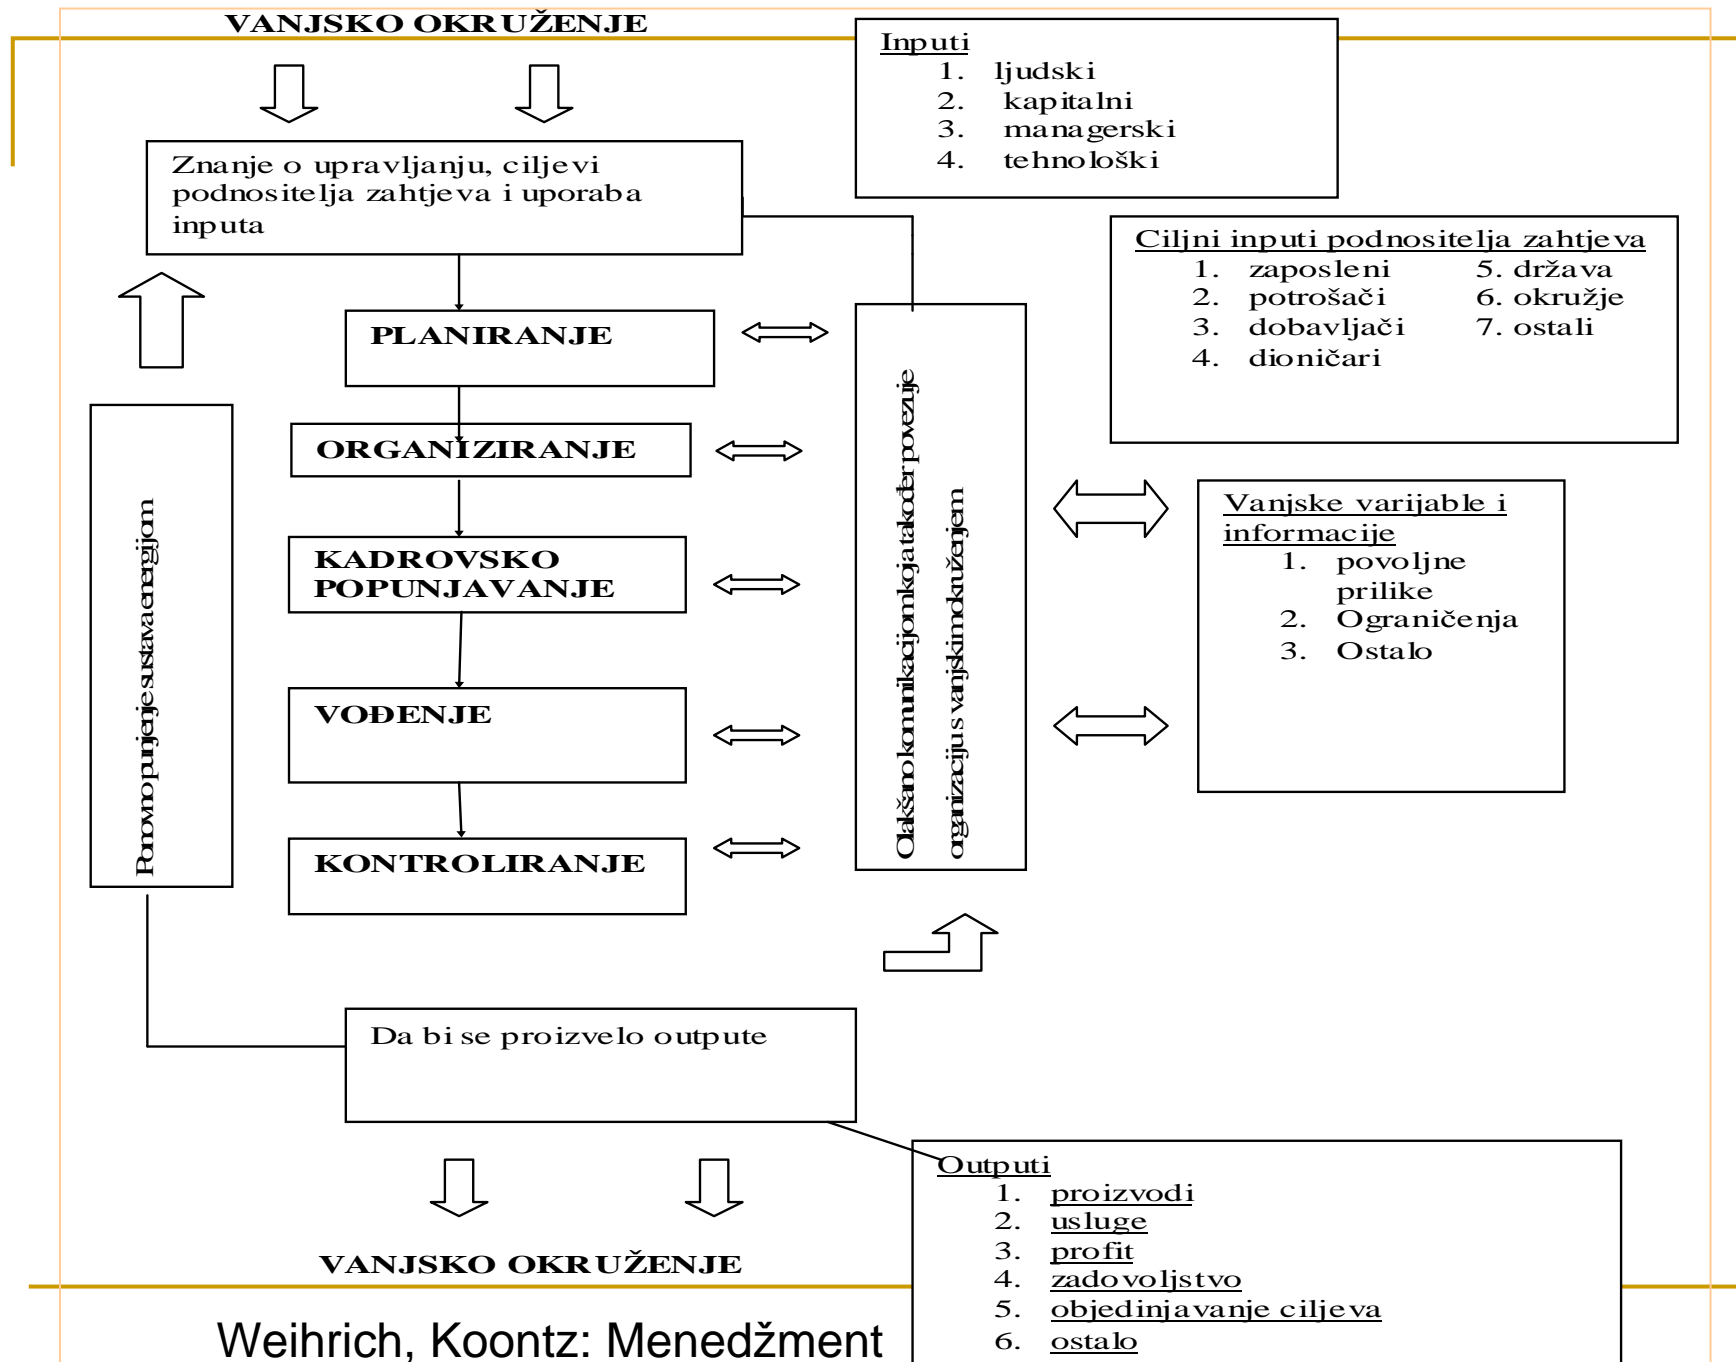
VANJSKO OKRUŽENJE

Inputi
1. ljudski
2. kapitalni
3. managerski
4. tehnološki

Znanje o upravljanju, ciljevi podnositelja zahtjeva i uporaba inputa

Ciljni inputi podnositelja zahtjeva
1. zaposleni
2. potrošači
3. dobavljači
4. dioničari
5. država
6. okružje
7. ostali

PLANIRANJE

ORGANIZIRANJE

KADROVSKO POPUNJAVANJE

VOĐENJE

KONTROLIRANJE

Ponovno punjenje sustava energijom

Olakšano komunikacijom koja također povezuje organizaciju s vanjskim okruženjem

Vanjske varijable i informacije
1. povoljne prilike
2. Ograničenja
3. Ostalo

Da bi se proizvelo outpute

Outputi
1. proizvodi
2. usluge
3. profit
4. zadovoljstvo
5. objedinjavanje ciljeva
6. ostalo

VANJSKO OKRUŽENJE

Weihrich, Koontz: Menedžment